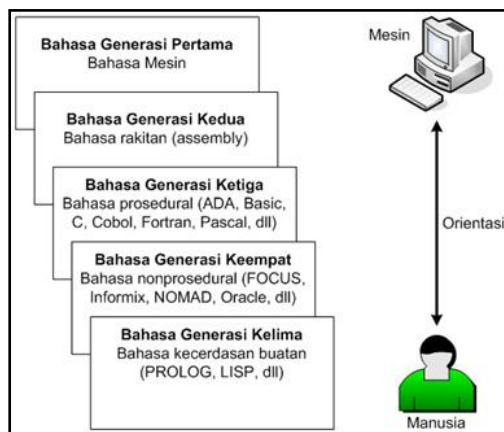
Bahasa Generasi Pertama
Bahasa Mesin

Bahasa Generasi Kedua
Bahasa rakitan (assembly)

Bahasa Generasi Ketiga
Bahasa prosedural (ADA, Basic, C, Cobol, Fortran, Pascal, dll)

Bahasa Generasi Keempat
Bahasa nonprosedural (FOCUS, Informix, NOMAD, Oracle, dll)

Bahasa Generasi Kelima
Bahasa kecerdasan buatan (PROLOG, LISP, dll)

Mesin

Orientasi

Manusia